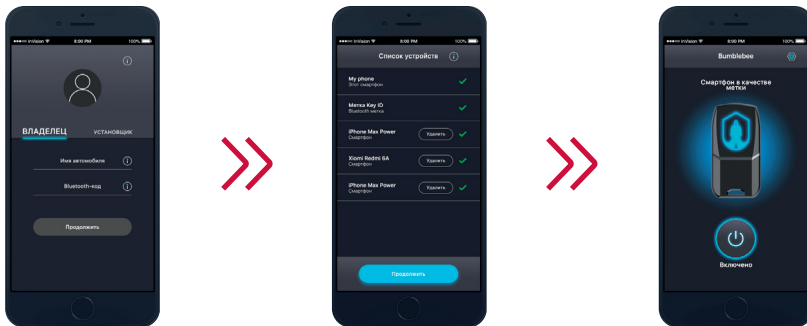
••••○ InVision 8:00 PM 100%

ВЛАДЕЛЕЦ УСТАНОВЩИК

Имя автомобиля

Bluetooth-код

Продолжить

••••○ InVision 8:00 PM 100%

Список устройств

My phone
Этот смартфон

Метка Key ID
Bluetooth метка

iPhone Max Power
Смартфон
Удалить

Xiomi Redmi 6A
Смартфон
Удалить

iPhone Max Power
Смартфон
Удалить

Продолжить

••••○ InVision 8:00 PM 100%

Bumblebee

Смартфон в качестве метки

Включено